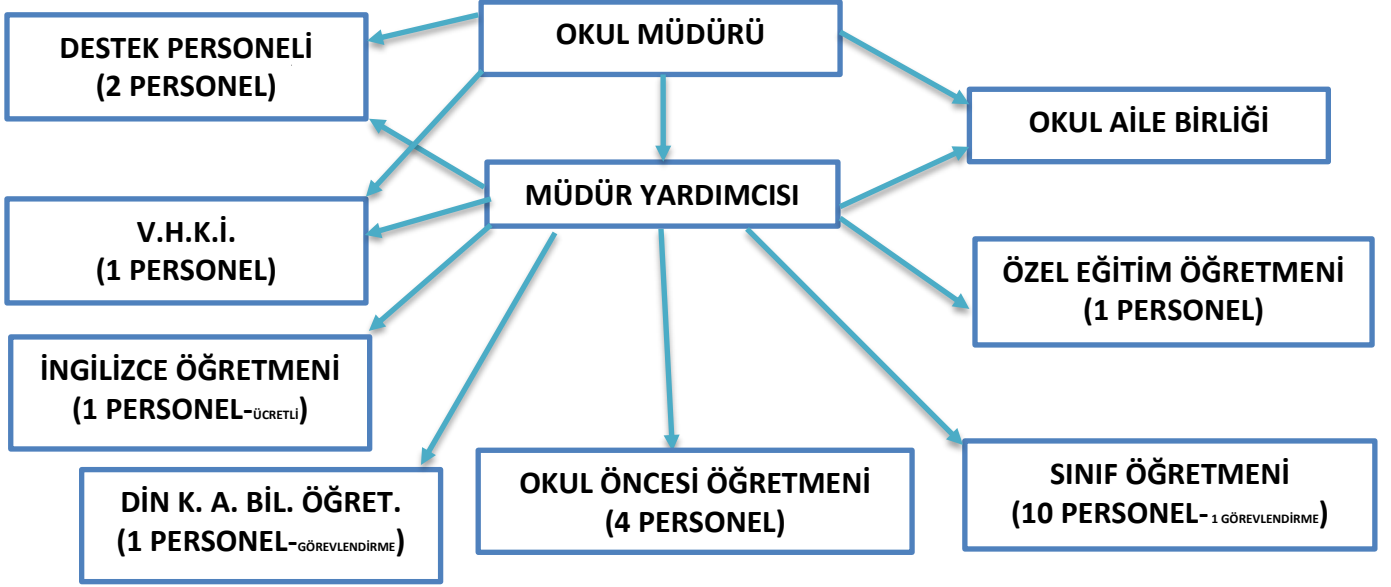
OKUL MÜDÜRÜ

DESTEK PERSONELİ
(2 PERSONEL)

OKUL AİLE BİRLİĞİ

MÜDÜR YARDIMCISI

V.H.K.İ.
(1 PERSONEL)

ÖZEL EĞİTİM ÖĞRETMENİ
(1 PERSONEL)

İNGİLİZCE ÖĞRETMENİ
(1 PERSONEL-ÜCRETLİ)

DİN K. A. BİL. ÖĞRET.
(1 PERSONEL-GÖREVLENDİRME)

OKUL ÖNCESİ ÖĞRETMENİ
(4 PERSONEL)

SINIF ÖĞRETMENİ
(10 PERSONEL- 1 GÖREVLENDİRME)